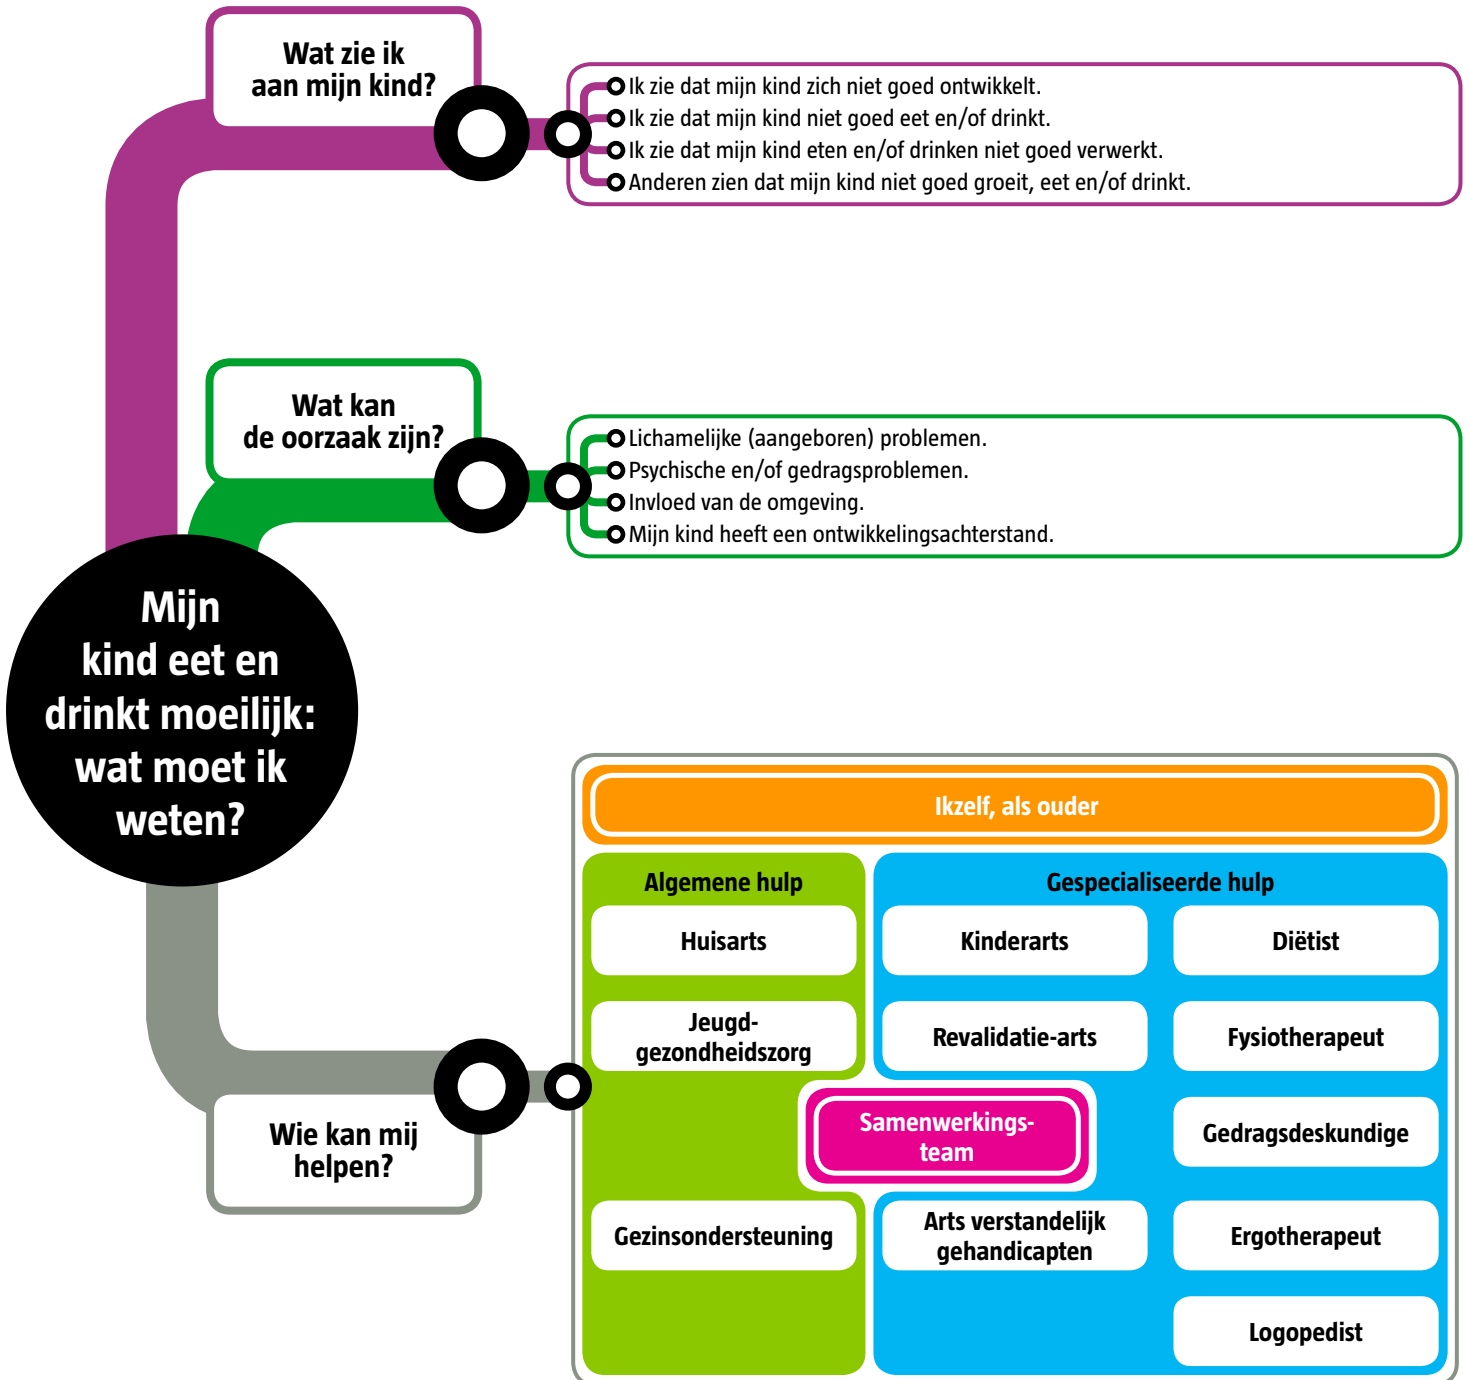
Wat zie ik aan mijn kind?

Ik zie dat mijn kind zich niet goed ontwikkelt.
Ik zie dat mijn kind niet goed eet en/of drinkt.
Ik zie dat mijn kind eten en/of drinken niet goed verwerkt.
Anderen zien dat mijn kind niet goed groeit, eet en/of drinkt.

Wat kan de oorzaak zijn?

Lichamelijke (aangeboren) problemen.
Psychische en/of gedragsproblemen.
Invloed van de omgeving.
Mijn kind heeft een ontwikkelingsachterstand.

Mijn kind eet en drinkt moeilijk: wat moet ik weten?

Wie kan mij helpen?

Ikzelf, als ouder

Algemene hulp
Huisarts
Jeugdgezondheidszorg
Gezinsondersteuning

Samenwerkingsteam

Gespecialiseerde hulp
Kinderarts
Diëtist
Revalidatie-arts
Fysiotherapeut
Gedragsdeskundige
Arts verstandelijk gehandicapten
Ergotherapeut
Logopedist